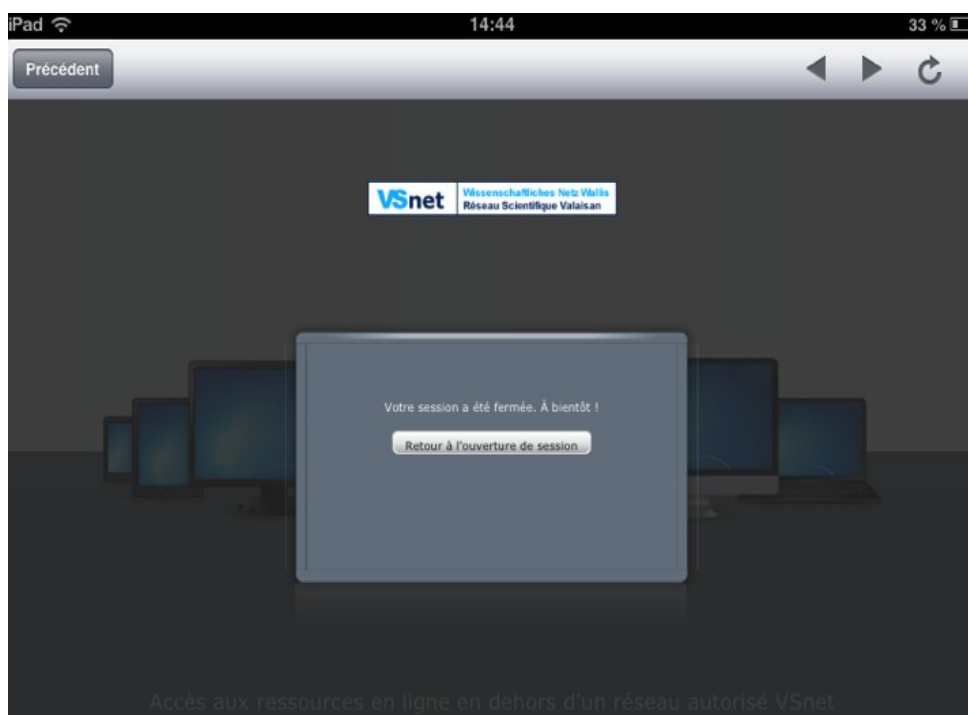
iPad 14:44 33 %

Précédent

VSnet Wissenschaftliches Netz Wallis
Réseau Scientifique Valaisan

Votre session a été fermée. À bientôt !

Retour à l'ouverture de session

Accès aux ressources en ligne en dehors d'un réseau autorisé VSnet